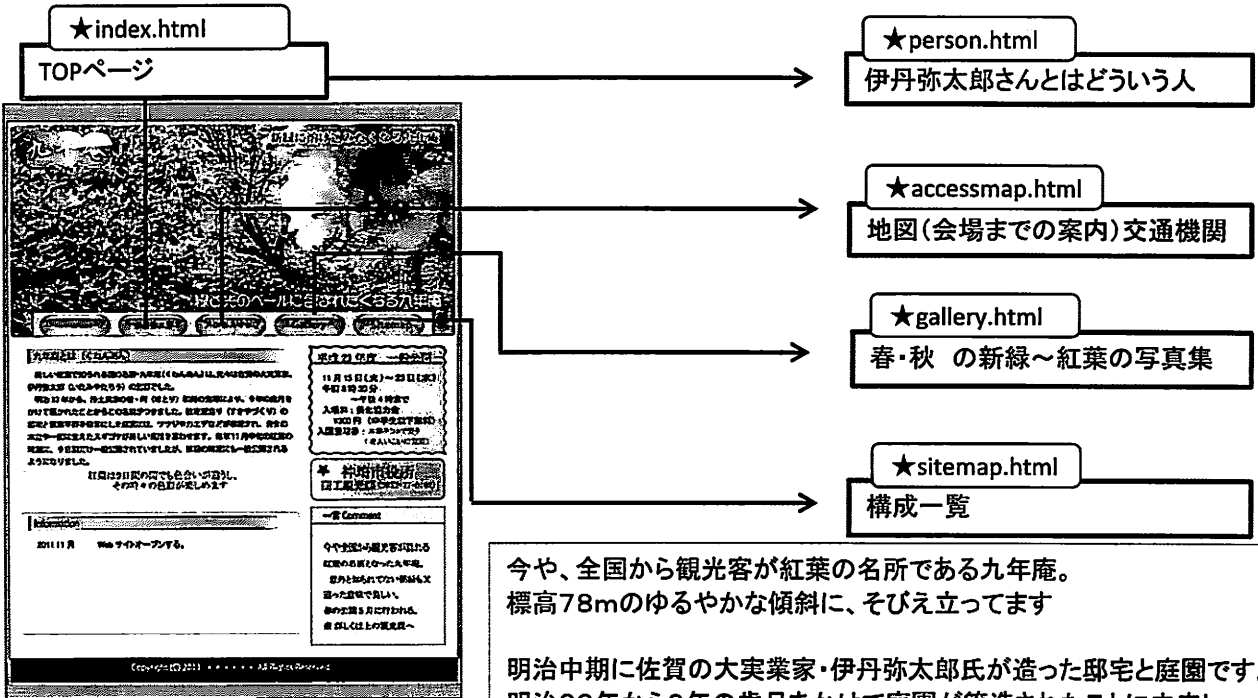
★index.html
TOPページ

★person.html
伊丹弥太郎さんとはどういう人

★accessmap.html
地図(会場までの案内)交通機関

★gallery.html
春・秋 の新緑~紅葉の写真集

★sitemap.html
構成一覧

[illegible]

九年庵とは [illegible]

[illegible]

Information

2011.11月 Web サイトオープンする。

一言 Comment

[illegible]

Copyright (C) 2011 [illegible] All Rights Reserved

今や、全国から観光客が紅葉の名所である九年庵。
標高78mのゆるやかな傾斜に、そびえ立ってます

明治中期に佐賀の大実業家・伊丹弥太郎氏が造った邸宅と庭園です
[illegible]